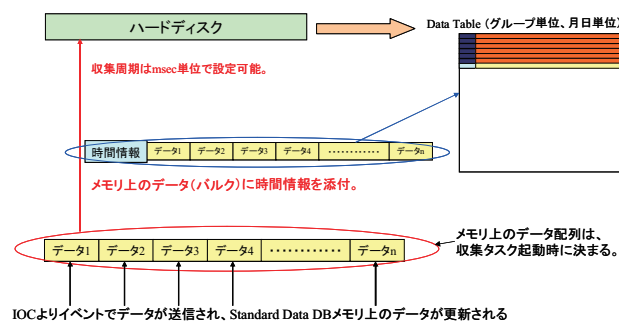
ハードディスク

Data Table（グループ単位、月日単位）

収集周期はmsec単位で設定可能。

時間情報 データ1 データ2 データ3 データ4 ………… データn

メモリ上のデータ（バルク）に時間情報を添付。

データ1 データ2 データ3 データ4 ………… データn

メモリ上のデータ配列は、収集タスク起動時に決まる。

IOCよりイベントでデータが送信され、Standard Data DBメモリ上のデータが更新される